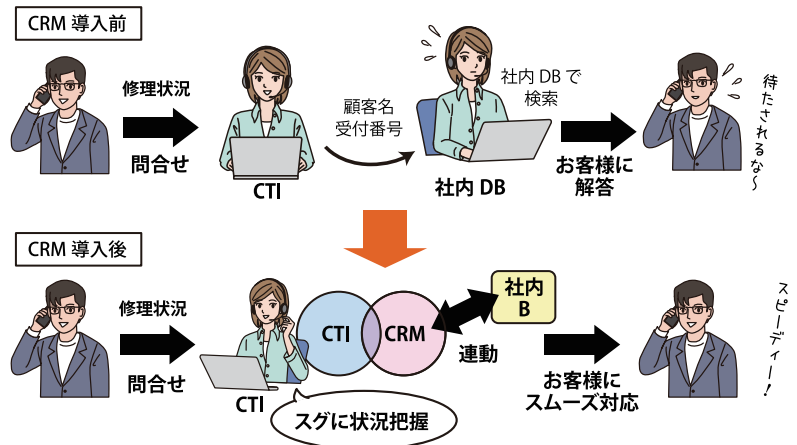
CRM 導入前

修理状況

問合せ

CTI

顧客名
受付番号

社内 DB で
検索

社内 DB

お客様に
解答

待たされるな〜

CRM 導入後

修理状況

問合せ

CTI

CTI

CRM

社内
B

連動

スグに状況把握

お客様に
スムーズ対応

スピーディー！